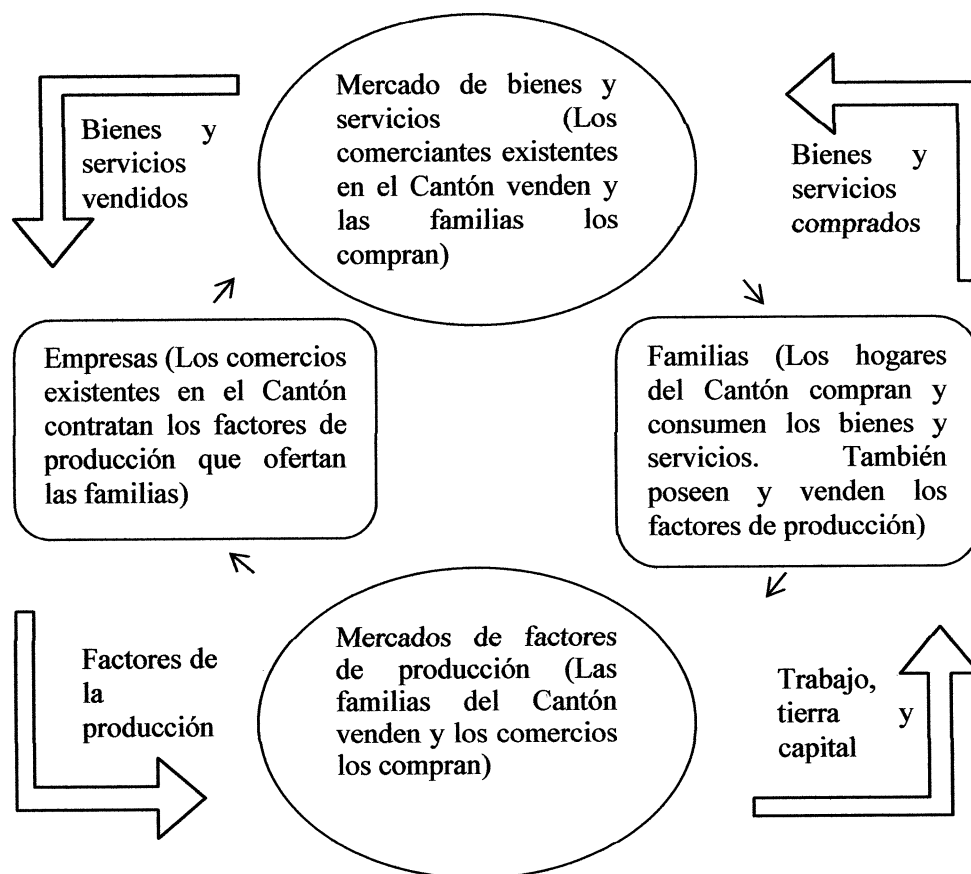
Bienes y servicios vendidos

Mercado de bienes y servicios (Los comerciantes existentes en el Cantón venden y las familias los compran)

Bienes y servicios comprados

Empresas (Los comercios existentes en el Cantón contratan los factores de producción que ofertan las familias)

Familias (Los hogares del Cantón compran y consumen los bienes y servicios. También poseen y venden los factores de producción)

Factores de la producción

Mercados de factores de producción (Las familias del Cantón venden y los comercios los compran)

Trabajo, tierra y capital